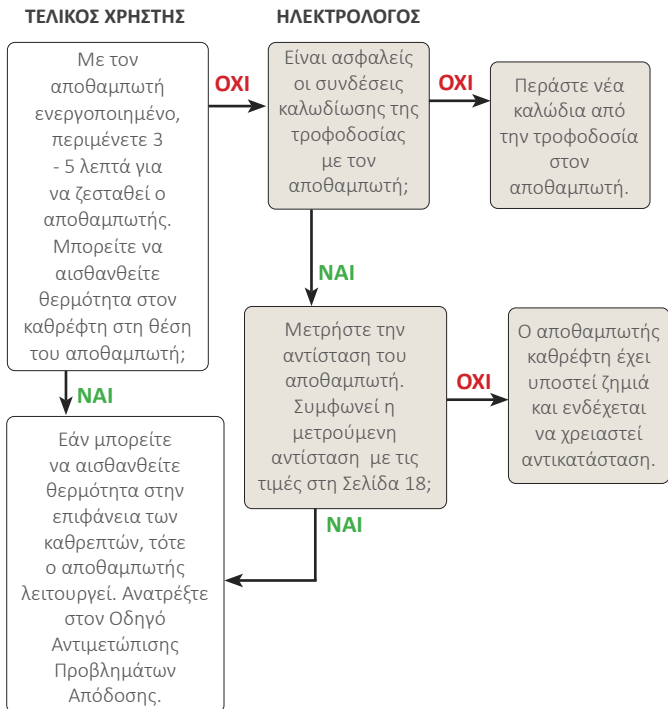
ΤΕΛΙΚΟΣ ΧΡΗΣΤΗΣ

ΗΛΕΚΤΡΟΛΟΓΟΣ

Με τον αποθαμπωτή ενεργοποιημένο, περιμένετε 3 - 5 λεπτά για να ζεσταθεί ο αποθαμπωτής. Μπορείτε να αισθανθείτε θερμότητα στον καθρέφτη στη θέση του αποθαμπωτή;

ΟΧΙ

Είναι ασφαλείς οι συνδέσεις καλωδίωσης της τροφοδοσίας με τον αποθαμπωτή;

ΟΧΙ

Περάστε νέα καλώδια από την τροφοδοσία στον αποθαμπωτή.

ΝΑΙ

Μετρήστε την αντίσταση του αποθαμπωτή. Συμφωνεί η μετρούμενη αντίσταση με τις τιμές στη Σελίδα 18;

ΟΧΙ

Ο αποθαμπωτής καθρέφτη έχει υποστεί ζημιά και ενδέχεται να χρειαστεί αντικατάσταση.

ΝΑΙ

ΝΑΙ

Εάν μπορείτε να αισθανθείτε θερμότητα στην επιφάνεια των καθρεπτών, τότε ο αποθαμπωτής λειτουργεί. Ανατρέξτε στον Οδηγό Αντιμετώπισης Προβλημάτων Απόδοσης.